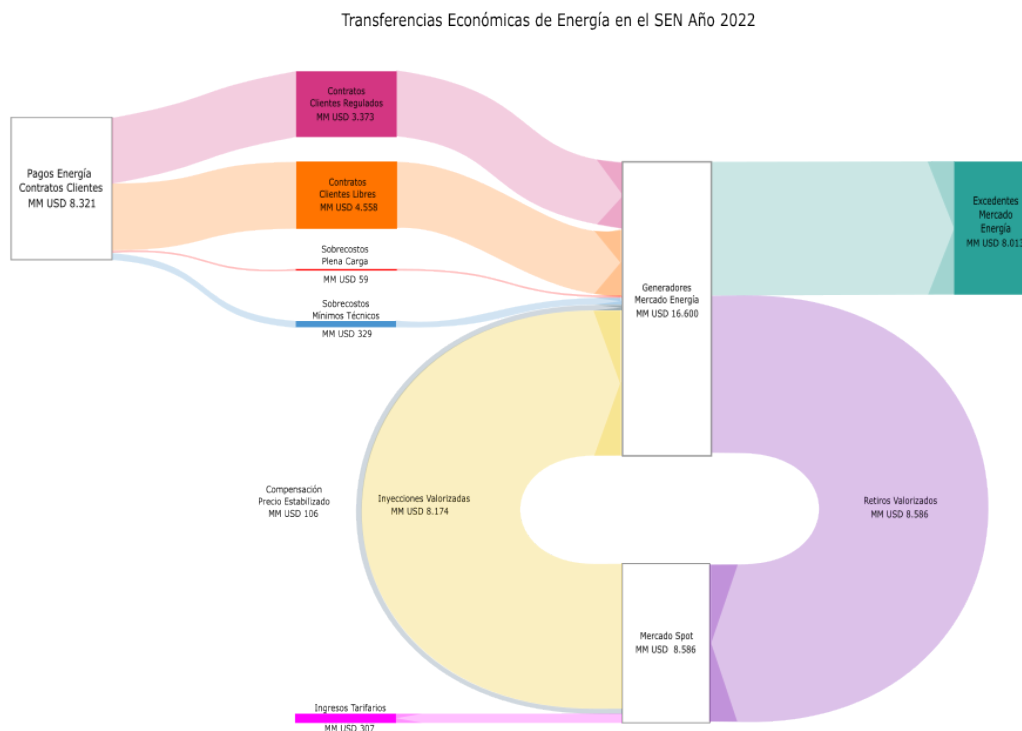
Transferencias Económicas de Energía en el SEN Año 2022

Pagos Energía
Contratos Clientes
MM USD 8.321

Contratos
Clientes Regulados
MM USD 3.373

Contratos
Clientes Libres
MM USD 4.558

Sobrecostos
Plena Carga
MM USD 59

Sobrecostos
Mínimos Técnicos
MM USD 329

Generadores
Mercado Energía
MM USD 16.600

Excedentes
Mercado
Energía
MM USD 8.01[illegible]

Compensación
Precio Estabilizado
MM USD 106

Inyecciones Valorizadas
MM USD 8.174

Retiros Valorizados
MM USD 8.586

Mercado Spot
MM USD 8.586

Ingresos Tarifarios
MM USD 307